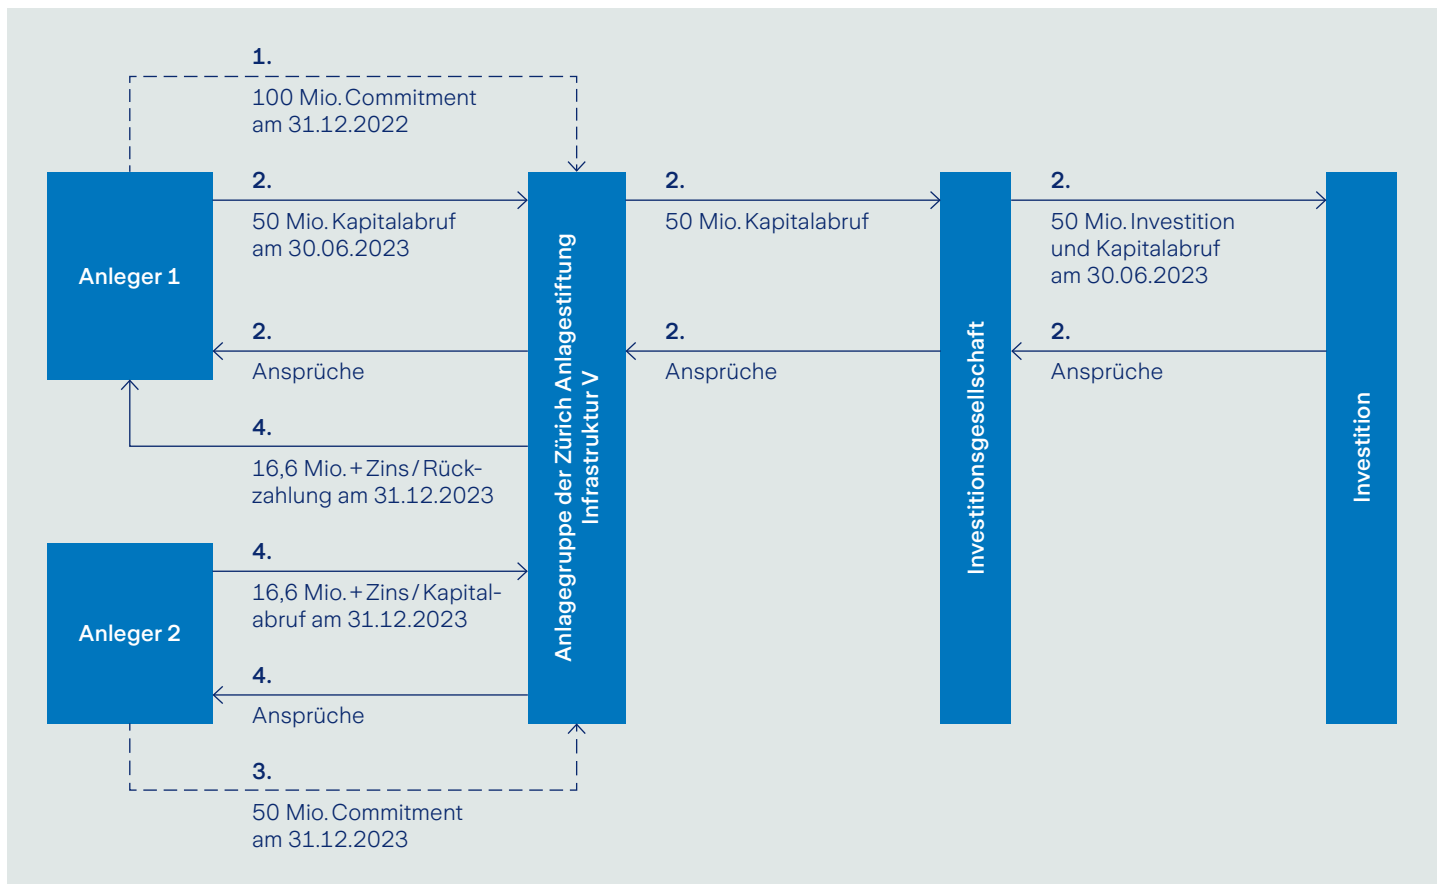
1.
100 Mio. Commitment am 31.12.2022

Anleger 1

2.
50 Mio. Kapitalabruf am 30.06.2023

2.
Ansprüche

4.
16,6 Mio. + Zins / Rückzahlung am 31.12.2023

Anleger 2

4.
16,6 Mio. + Zins / Kapitalabruf am 31.12.2023

4.
Ansprüche

3.
50 Mio. Commitment am 31.12.2023

Anlagegruppe der Zürich Anlagestiftung Infrastruktur V

2.
50 Mio. Kapitalabruf

2.
Ansprüche

Investitionsgesellschaft

2.
50 Mio. Investition und Kapitalabruf am 30.06.2023

2.
Ansprüche

Investition